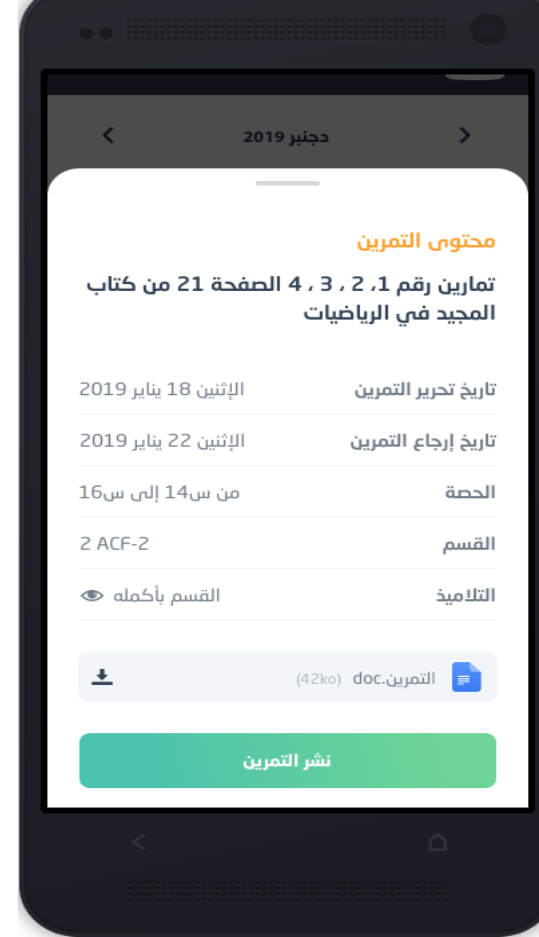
دجنبر 2019

محتوى التمرين

تمارين رقم 1، 2 ، 3 ، 4 الصفحة 21 من كتاب المجيد في الرياضيات

تاريخ تحرير التمرين الإثنين 18 يناير 2019

تاريخ إرجاع التمرين الإثنين 22 يناير 2019

الحصة من س14 إلى س16

القسم 2 ACF-2

التلاميذ القسم بأكمله

التمرين.doc (42ko)

نشر التمرين